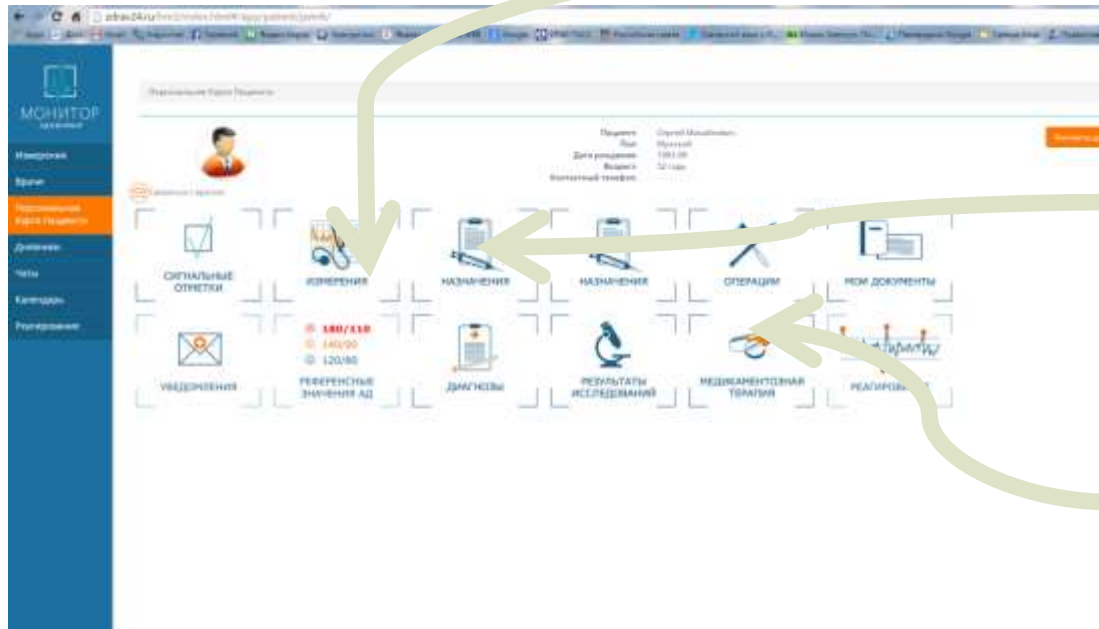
МОНИТОР

Измерения
Врачи
Персональная Карта Пациента
Дневники
Чаты
Календарь
Реагирование

Персональная Карта Пациента

Пациент: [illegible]
Пол: Мужской
Дата рождения: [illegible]
Возраст: 32 года
Контактный телефон: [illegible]

СИГНАЛЬНЫЕ ОТМЕТКИ
ИЗМЕРЕНИЯ
НАЗНАЧЕНИЯ
НАЗНАЧЕНИЯ
ОПЕРАЦИИ
МОИ ДОКУМЕНТЫ
УВЕДОМЛЕНИЯ
180/110
140/90
120/80
РЕФЕРЕНСНЫЕ ЗНАЧЕНИЯ АД
ДИАГНОЗЫ
РЕЗУЛЬТАТЫ ИССЛЕДОВАНИЙ
МЕДИКАМЕНТОЗНАЯ ТЕРАПИЯ
РЕАГИРОВАНИЕ